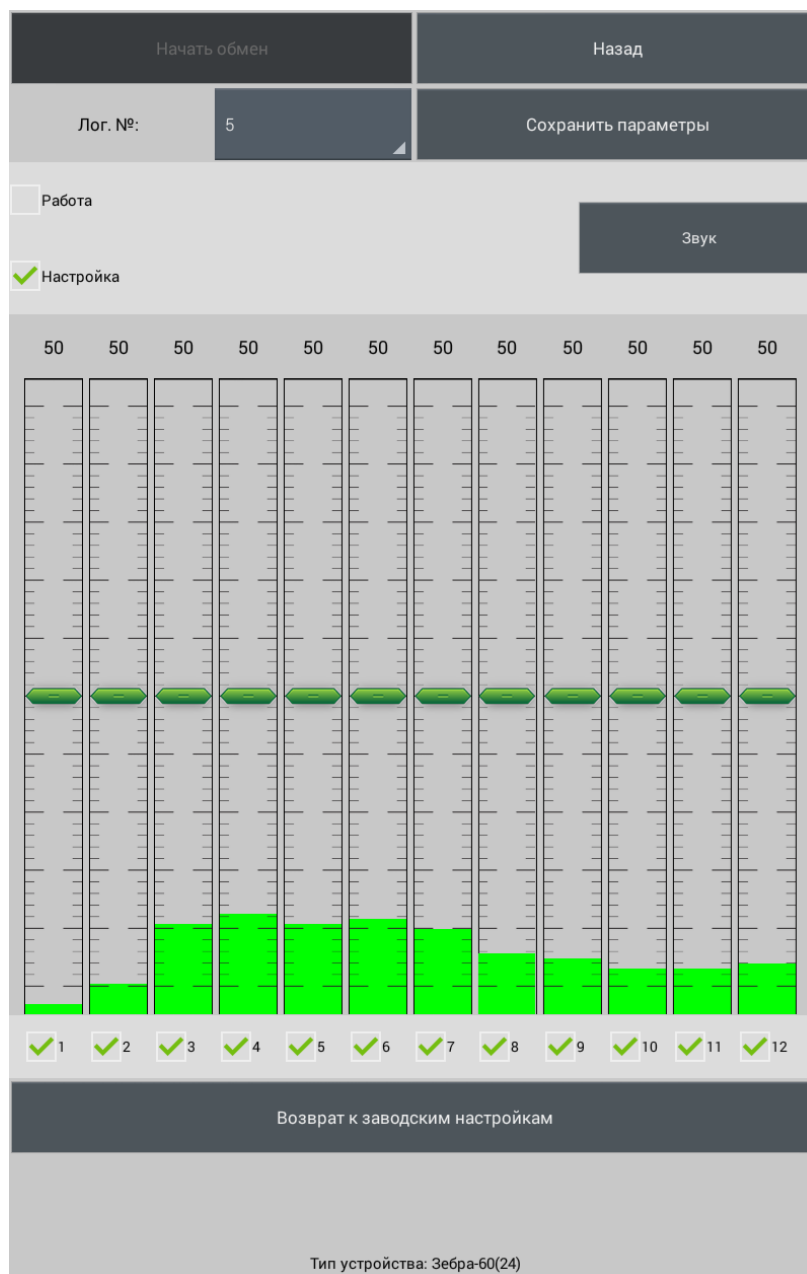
Начать обмен

Назад

Лог. №:

5

Сохранить параметры

Работа

Звук

Настройка

| 50 | 50 | 50 | 50 | 50 | 50 | 50 | 50 | 50 | 50 | 50 | 50 |
|---|---|---|---|---|---|---|---|---|---|---|---|

1 2 3 4 5 6 7 8 9 10 11 12

Возврат к заводским настройкам

Тип устройства: Зебра-60(24)